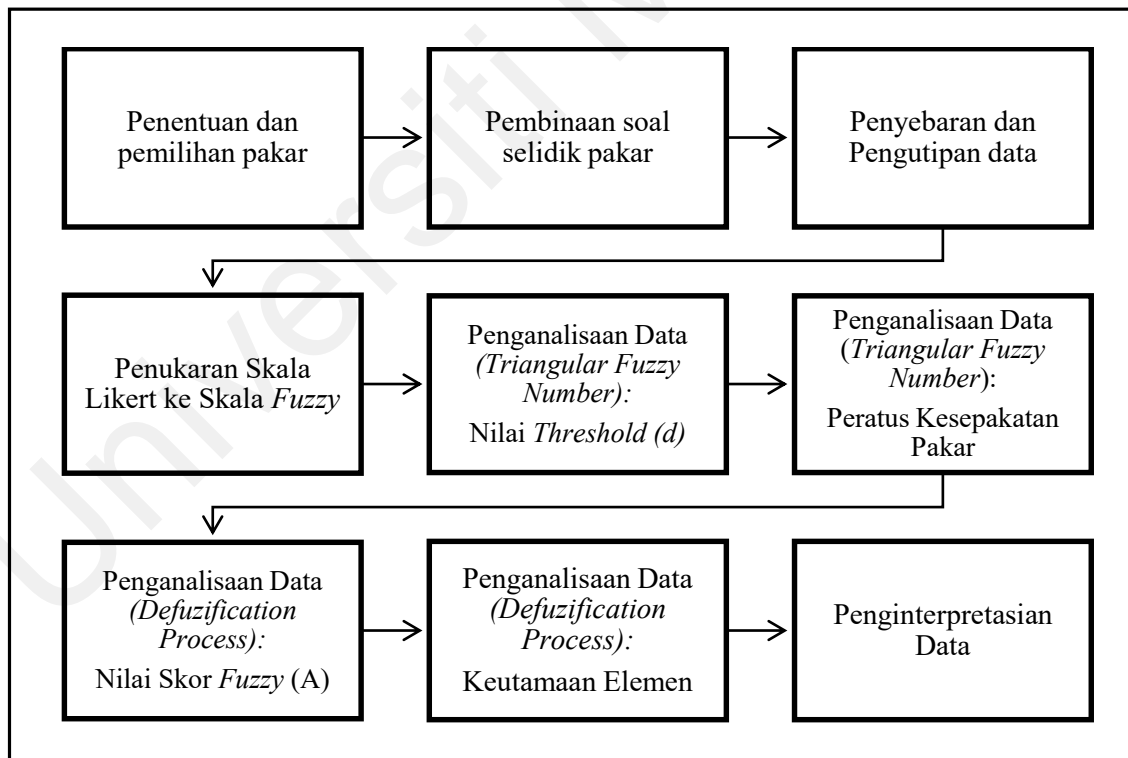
Penentuan dan pemilihan pakar

Pembinaan soal selidik pakar

Penyebaran dan Pengutipan data

Penukaran Skala Likert ke Skala Fuzzy

Penganalisaan Data (Triangular Fuzzy Number): Nilai Threshold (d)

Penganalisaan Data (Triangular Fuzzy Number): Peratus Kesepakatan Pakar

Penganalisaan Data (Defuzification Process): Nilai Skor Fuzzy (A)

Penganalisaan Data (Defuzification Process): Keutamaan Elemen

Penginterpretasian Data

Universiti M